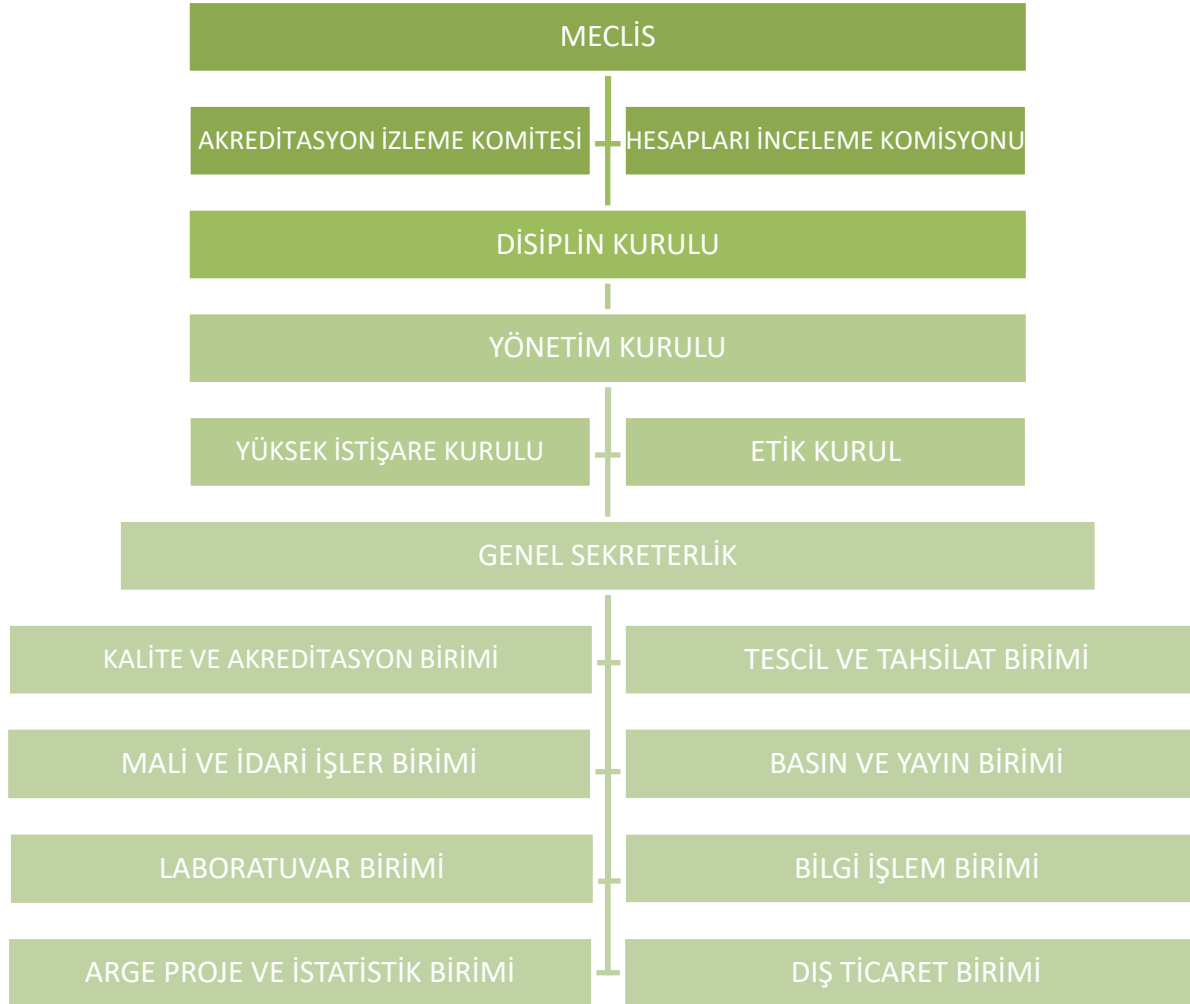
MECLİS

AKREDİTASYON İZLEME KOMİTESİ

HESAPLARI İNCELEME KOMİSYONU

DİSİPLİN KURULU

YÖNETİM KURULU

YÜKSEK İSTİŞARE KURULU

ETİK KURUL

GENEL SEKRETERLİK

KALİTE VE AKREDİTASYON BİRİMİ

TESCİL VE TAHSİLAT BİRİMİ

MALİ VE İDARİ İŞLER BİRİMİ

BASIN VE YAYIN BİRİMİ

LABORATUVAR BİRİMİ

BİLGİ İŞLEM BİRİMİ

ARGE PROJE VE İSTATİSTİK BİRİMİ

DIŞ TİCARET BİRİMİ